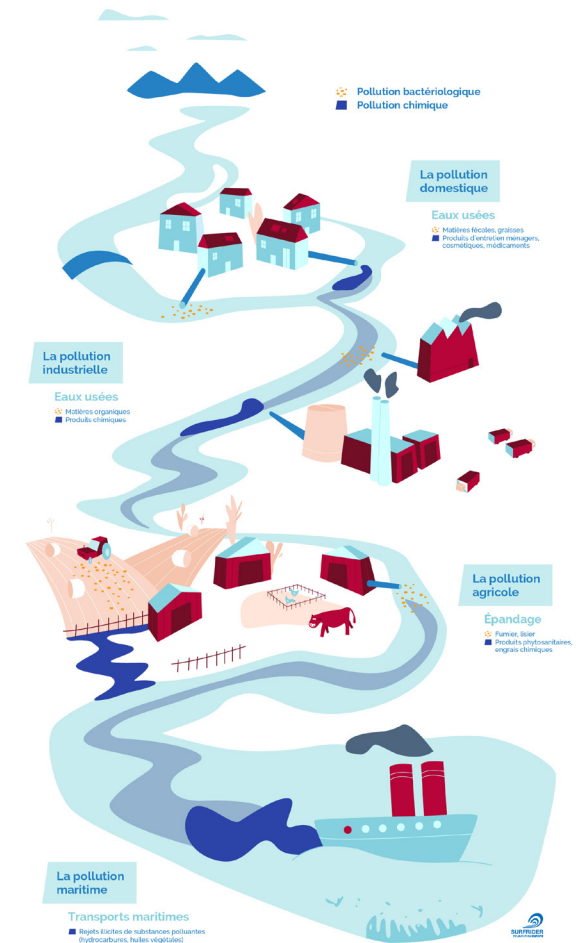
Pollution bactériologique
Pollution chimique

La pollution domestique

Eaux usées
Matières fécales, graisses
Produits d'entretien ménagers, cosmétiques, médicaments

La pollution industrielle

Eaux usées
Matières organiques
Produits chimiques

La pollution agricole

Épandage
Fumier, lisier
Produits phytosanitaires, engrais chimiques

La pollution maritime

Transports maritimes
Rejets illicites de substances polluantes (hydrocarbures, huiles végétales)

SURFRIDER